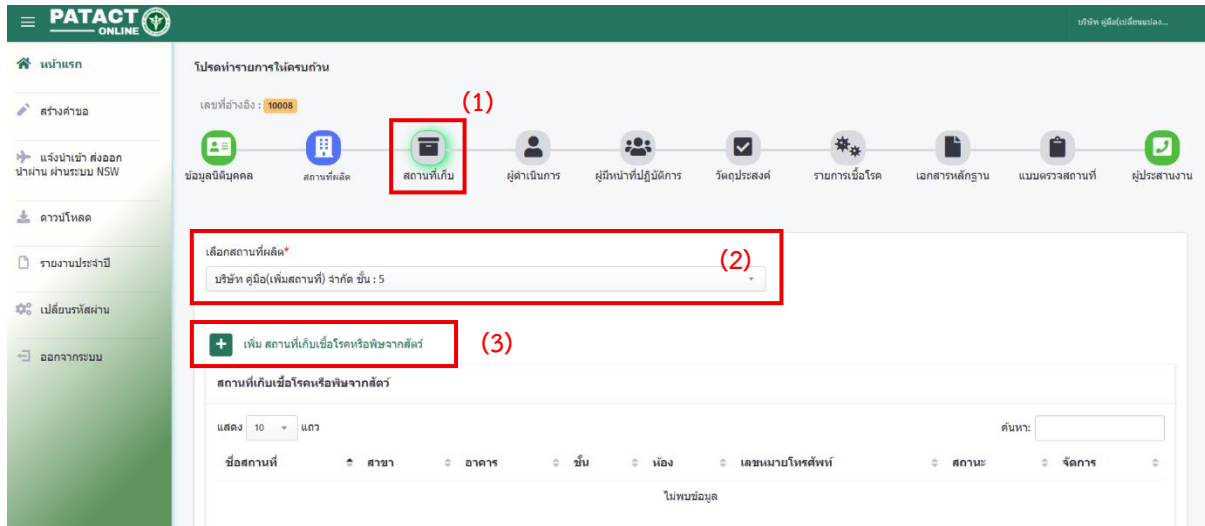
PATACT ONLINE

บริษัท คู่มือ(เปลี่ยนแปลง...

หน้าแรก

สร้างคำขอ

แจ้งนำเข้า ส่งออก นำผ่าน ผ่านระบบ NSW

ดาวน์โหลด

รายงานประจำปี

เปลี่ยนรหัสผ่าน

ออกจากระบบ

โปรดทำรายการให้ครบถ้วน

เลขที่อ้างอิง : 10008

(1)

ข้อมูลนิติบุคคล | สถานที่ผลิต | สถานที่เก็บ | ผู้ดำเนินการ | ผู้มีหน้าที่ปฏิบัติการ | วัตถุประสงค์ | รายการเชื้อโรค | เอกสารหลักฐาน | แบบตรวจสถานที่ | ผู้ประสานงาน

เลือกสถานที่ผลิต*

(2)

บริษัท คู่มือ(เพิ่มสถานที่) จำกัด ชั้น : 5

+ เพิ่ม สถานที่เก็บเชื้อโรคหรือพิษจากสัตว์

(3)

สถานที่เก็บเชื้อโรคหรือพิษจากสัตว์

แสดง 10 แถว

ค้นหา:

| ชื่อสถานที่ | สาขา | อาคาร | ชั้น | ห้อง | เลขหมายโทรศัพท์ | สถานะ | จัดการ |
|---|---|---|---|---|---|---|---|
| ไม่พบข้อมูล | | | | | | | |